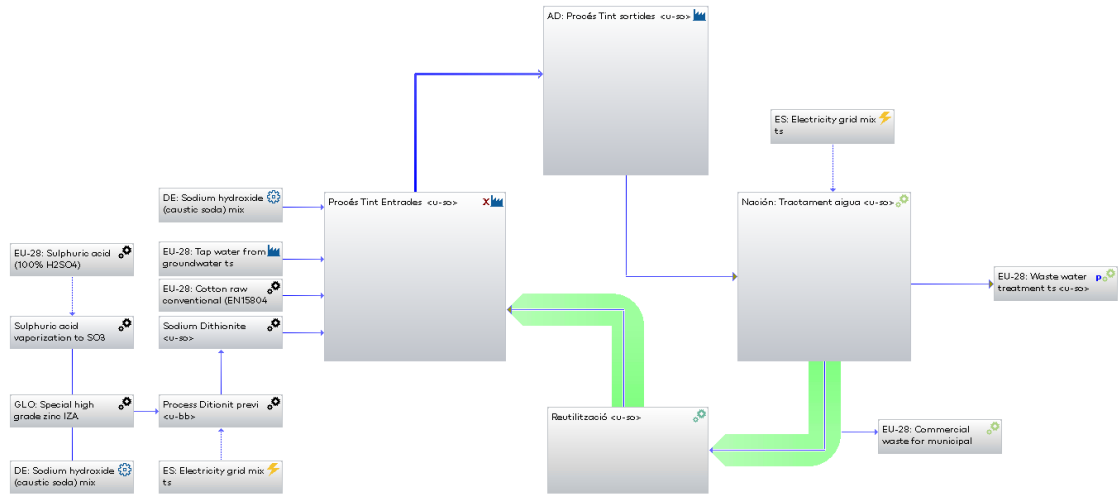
AD: Procés Tint sortides <u-so>

ES: Electricity grid mix ts

DE: Sodium hydroxide (caustic soda) mix

Procés Tint Entrades <u-so>

X

Nación: Tractament aigua <u-so>

EU-28: Sulphuric acid (100% H2SO4)

EU-28: Tap water from groundwater ts

EU-28: Cotton raw conventional (EN15804

EU-28: Waste water treatment ts <u-so>

p

Sulphuric acid vaporization to SO3

Sodium Dithionite <u-so>

GLO: Special high grade zinc IZA

Process Ditionit previ <u-bb>

Reutilització <u-so>

EU-28: Commercial waste for municipal

DE: Sodium hydroxide (caustic soda) mix

ES: Electricity grid mix ts